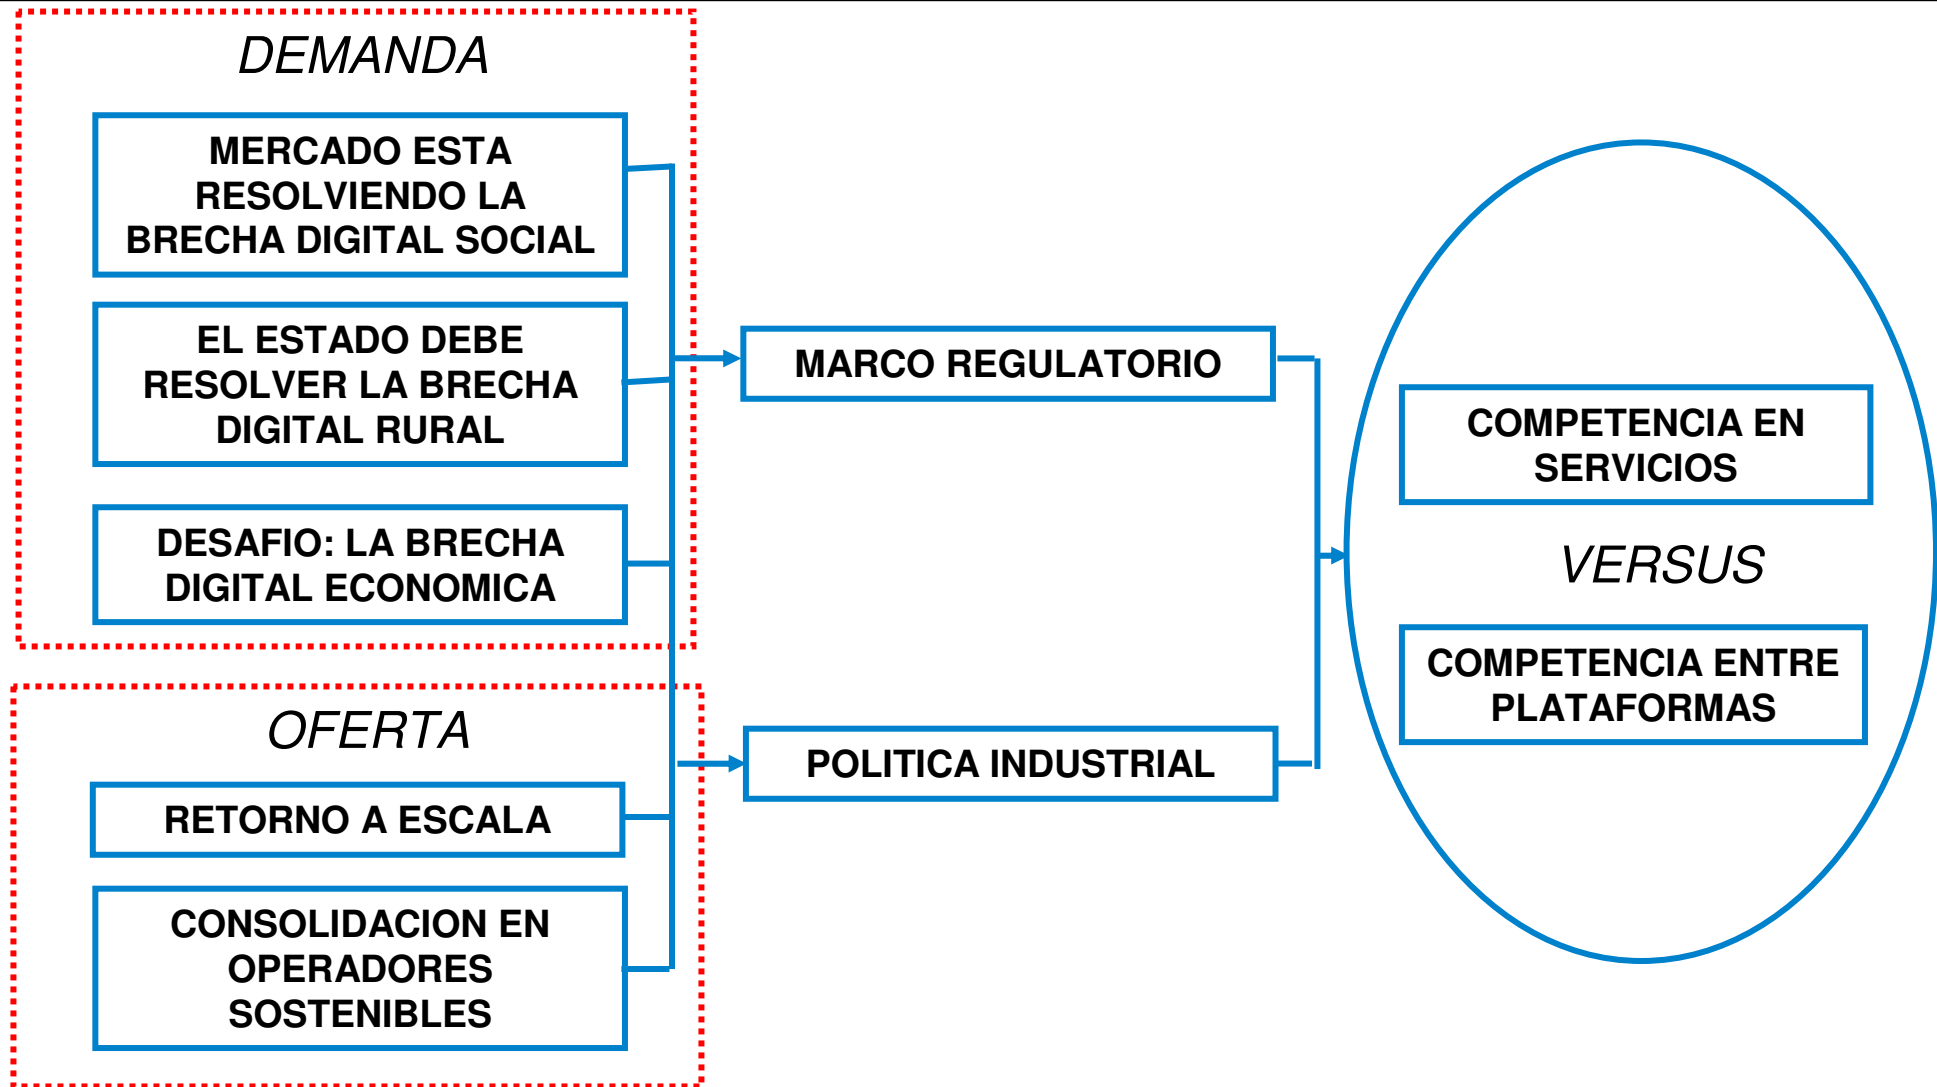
DEMANDA

MERCADO ESTA RESOLVIENDO LA BRECHA DIGITAL SOCIAL

EL ESTADO DEBE RESOLVER LA BRECHA DIGITAL RURAL

DESAFIO: LA BRECHA DIGITAL ECONOMICA

OFERTA

RETORNO A ESCALA

CONSOLIDACION EN OPERADORES SOSTENIBLES

MARCO REGULATORIO

POLITICA INDUSTRIAL

COMPETENCIA EN SERVICIOS

VERSUS

COMPETENCIA ENTRE PLATAFORMAS